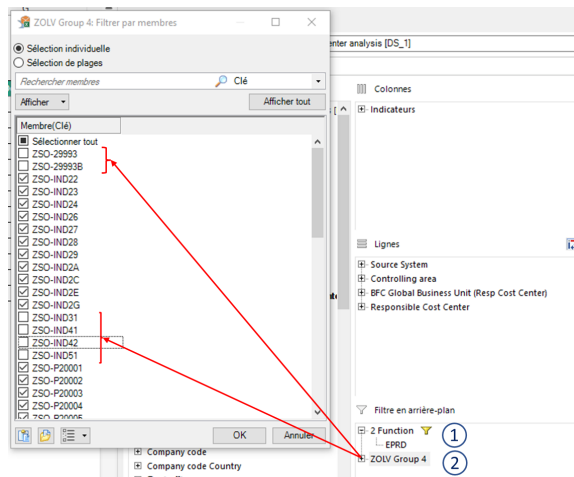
ZOLV Group 4: Filtrer par membres

Sélection individuelle
Sélection de plages
Rechercher membres
Clé
Afficher
Afficher tout
Membre(Clé)
Sélectionner tout
ZSO-29993
ZSO-29993B
ZSO-IND22
ZSO-IND23
ZSO-IND24
ZSO-IND26
ZSO-IND27
ZSO-IND28
ZSO-IND29
ZSO-IND2A
ZSO-IND2C
ZSO-IND2E
ZSO-IND2G
ZSO-IND31
ZSO-IND41
ZSO-IND42
ZSO-IND51
ZSO-P20001
ZSO-P20002
ZSO-P20003
ZSO-P20004
ZSO-P20005
OK
Annuler

enter analysis [DS_1]
Colonnes
Indicateurs
Lignes
Source System
Controlling area
BFC Global Business Unit (Resp Cost Center)
Responsible Cost Center
Filtre en arrière-plan
2 Function
EPRD
ZOLV Group 4
1
2
Company code
Company code Country